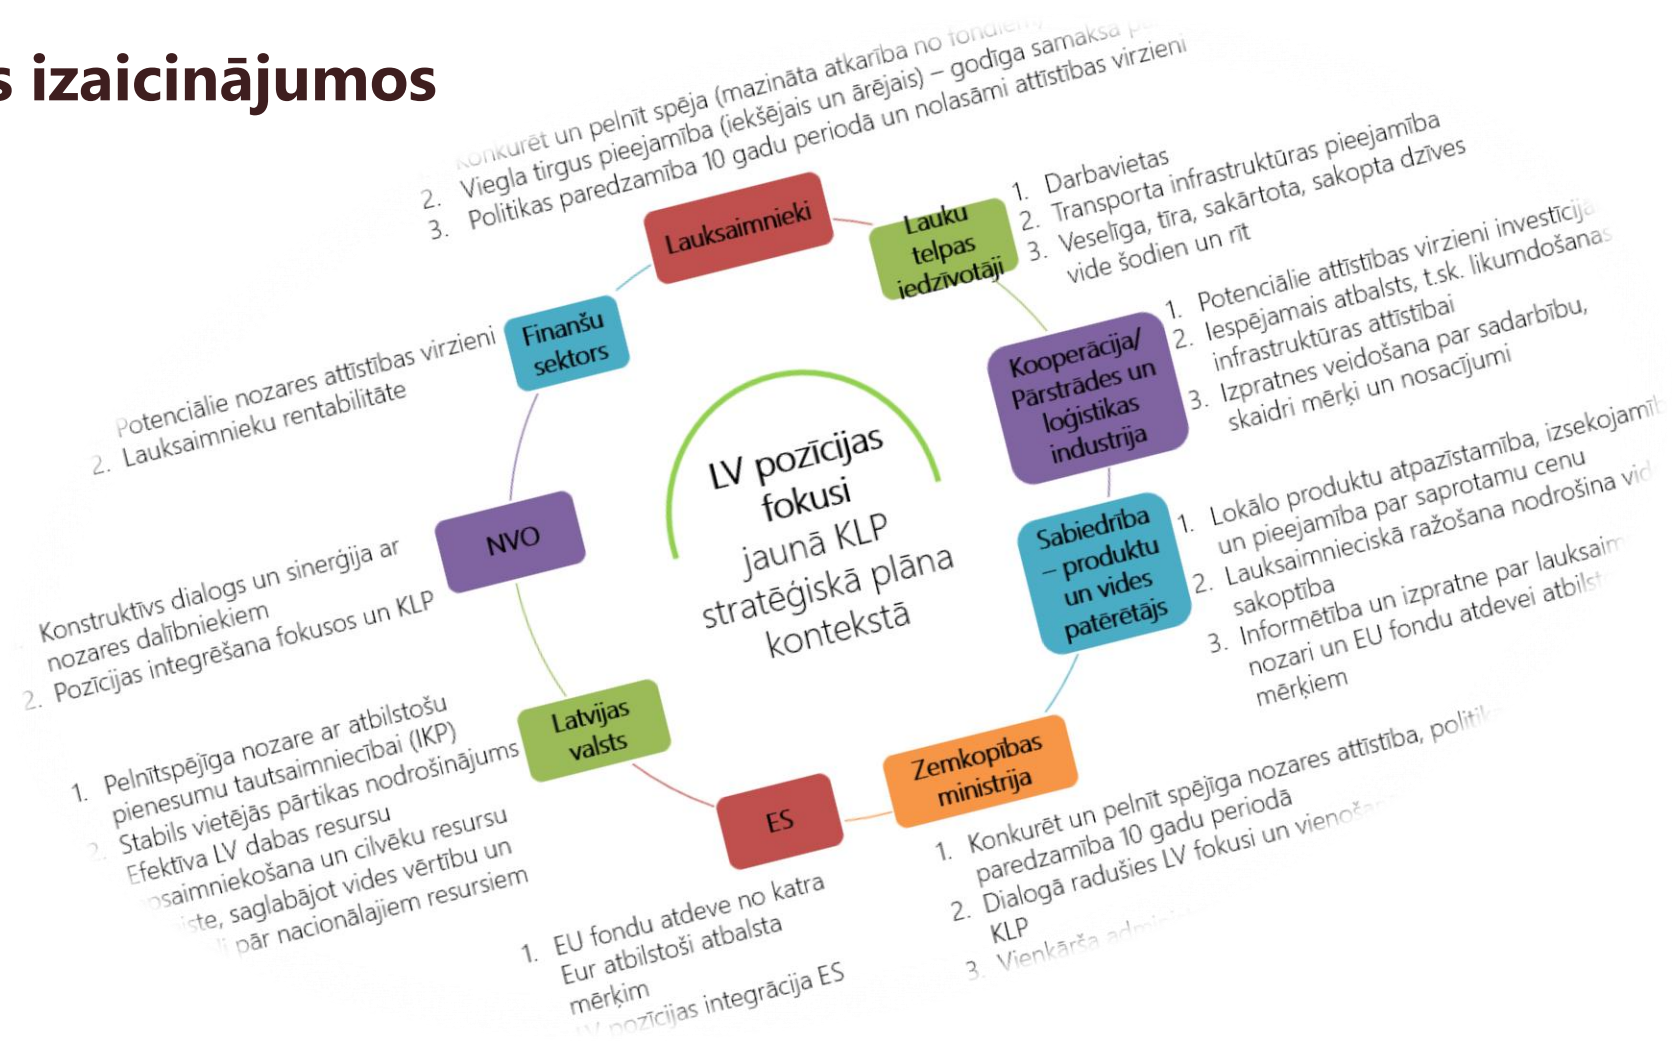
s izaicinājumos

Konkurēt un pelnīt spēja (mazināta atkarība no fondiem)
2. Viegla tirgus pieejamība (iekšējais un ārējais) – godīga samaksa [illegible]
3. Politikas paredzamība 10 gadu periodā un nolasāmi attīstības virzieni

Lauksaimnieki

Lauku telpas iedzīvotāji

1. Darbavietas
2. Transporta infrastruktūras pieejamība
3. Veselīga, tīra, sakārtota, sakopta dzīves vide šodien un rīt

Finanšu sektors

Potenciālie nozares attīstības virzieni
2. Lauksaimnieku rentabilitāte

Kooperācija/ Pārstrādes un loģistikas industrija

1. Potenciālie attīstības virzieni investīcijām
2. Iespējamais atbalsts, t.sk. likumdošanas infrastruktūras attīstībai
3. Izpratnes veidošana par sadarbību, skaidri mērķi un nosacījumi

LV pozīcijas fokusi jaunā KLP stratēģiskā plāna kontekstā

NVO

Konstruktīvs dialogs un sinerģija ar nozares dalībniekiem
2. Pozīcijas integrēšana fokusos un KLP

Sabiedrība – produktu un vides patērētājs

1. Lokālo produktu atpazīstamība, izsekojamība un pieejamība par saprotamu cenu
2. Lauksaimnieciskā ražošana nodrošina vid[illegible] sakoptība
3. Informētība un izpratne par lauksaim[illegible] nozari un EU fondu atdevei atbilst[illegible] mērķiem

Latvijas valsts

1. Pelnītspējīga nozare ar atbilstošu pienesumu tautsaimniecībai (IKP)
Stabils vietējās pārtikas nodrošinājums
2. Efektīva LV dabas resursu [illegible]saimniekošana un cilvēku resursu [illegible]iste, saglabājot vides vērtību un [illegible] pār nacionālajiem resursiem

ES

Zemkopības ministrija

1. EU fondu atdeve no katra Eur atbilstoši atbalsta mērķim
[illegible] pozīcijas integrācija ES

1. Konkurēt un pelnīt spējīga nozares attīstība, politi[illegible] paredzamība 10 gadu periodā
2. Dialogā radušies LV fokusi un vieno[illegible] KLP
3. Vienkārša admi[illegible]